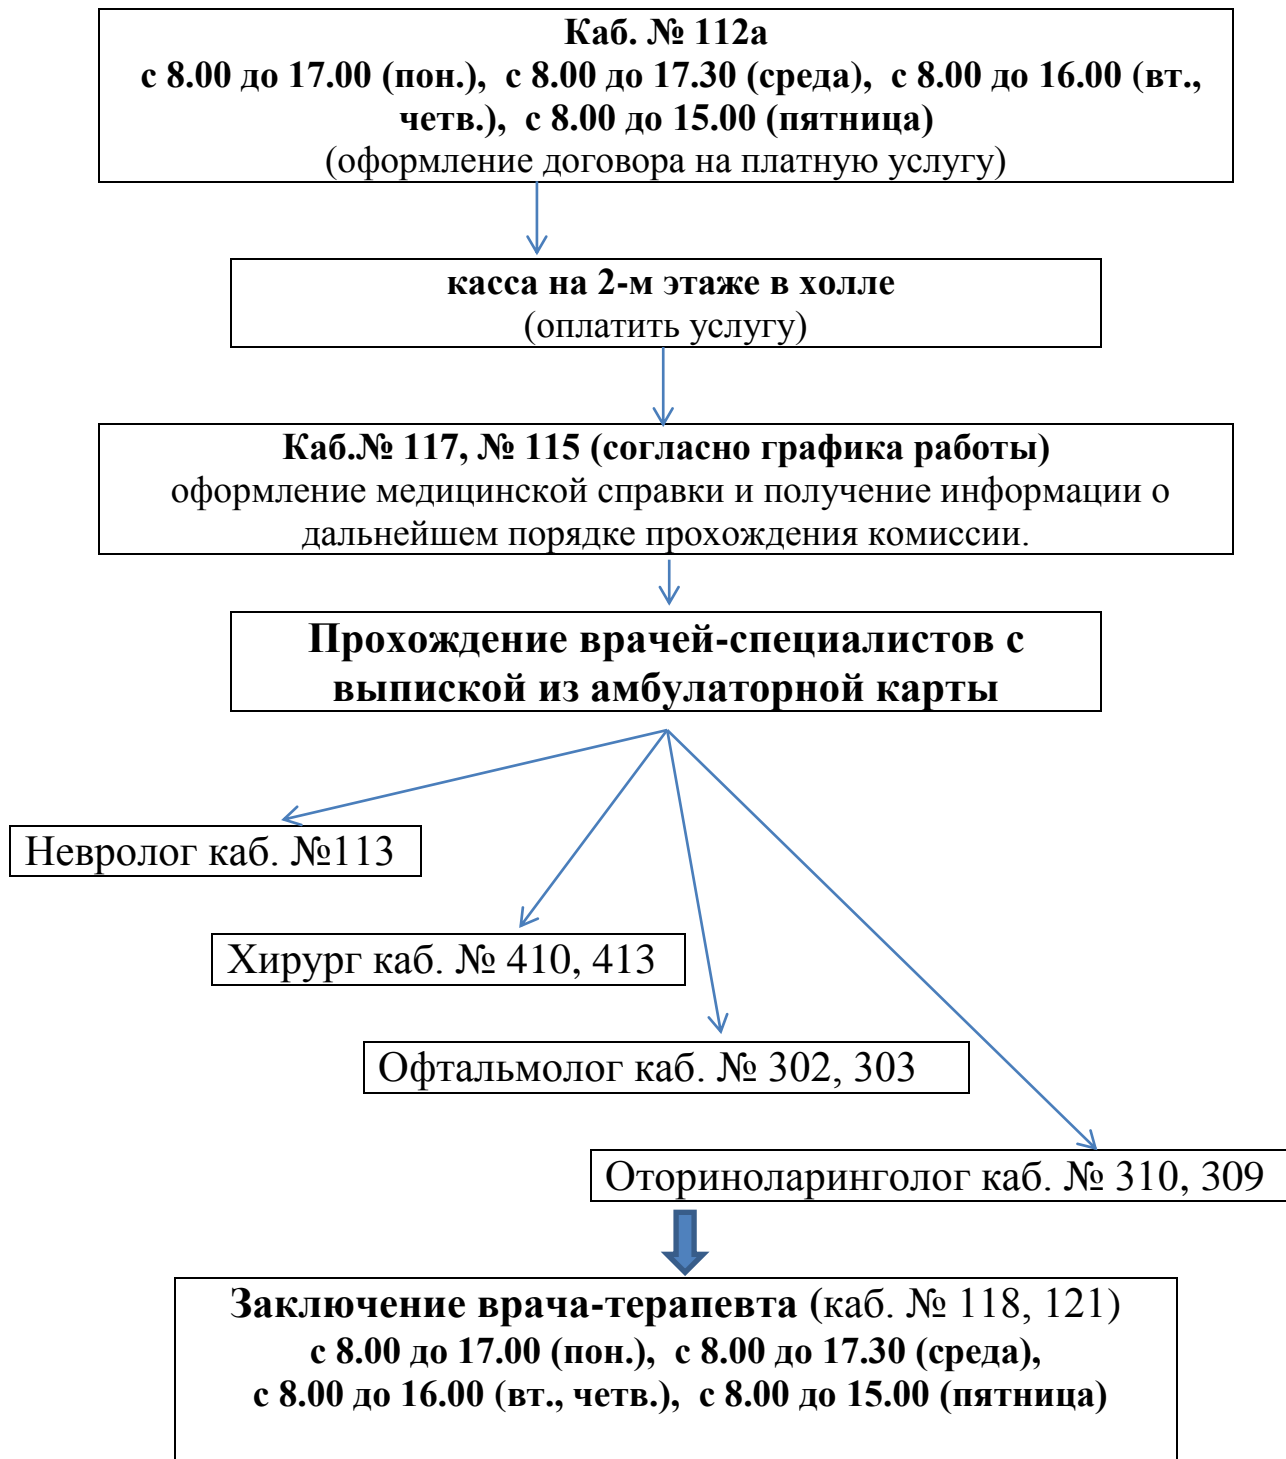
Каб. № 112а
с 8.00 до 17.00 (пон.), с 8.00 до 17.30 (среда), с 8.00 до 16.00 (вт., четв.), с 8.00 до 15.00 (пятница)
(оформление договора на платную услугу)

касса на 2-м этаже в холле
(оплатить услугу)

Каб.№ 117, № 115 (согласно графика работы)
оформление медицинской справки и получение информации о дальнейшем порядке прохождения комиссии.

Прохождение врачей-специалистов с выпиской из амбулаторной карты

Невролог каб. №113

Хирург каб. № 410, 413

Офтальмолог каб. № 302, 303

Оториноларинголог каб. № 310, 309

Заключение врача-терапевта (каб. № 118, 121)
с 8.00 до 17.00 (пон.), с 8.00 до 17.30 (среда),
с 8.00 до 16.00 (вт., четв.), с 8.00 до 15.00 (пятница)